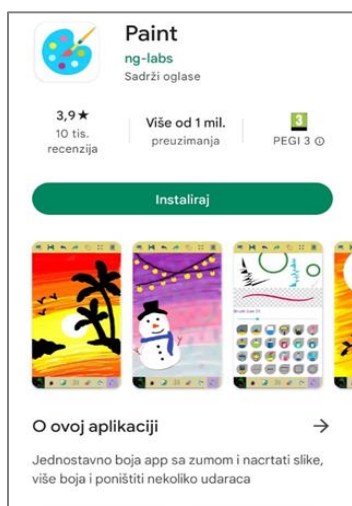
Paint
ng-labs
Sadrži oglase

3,9 ★
10 tis. recenzija

Više od 1 mil.
preuzimanja

3
PEGI 3 ⓘ

Instaliraj

O ovoj aplikaciji →

Jednostavno boja app sa zumom i nacrtati slike, više boja i poništiti nekoliko udaraca